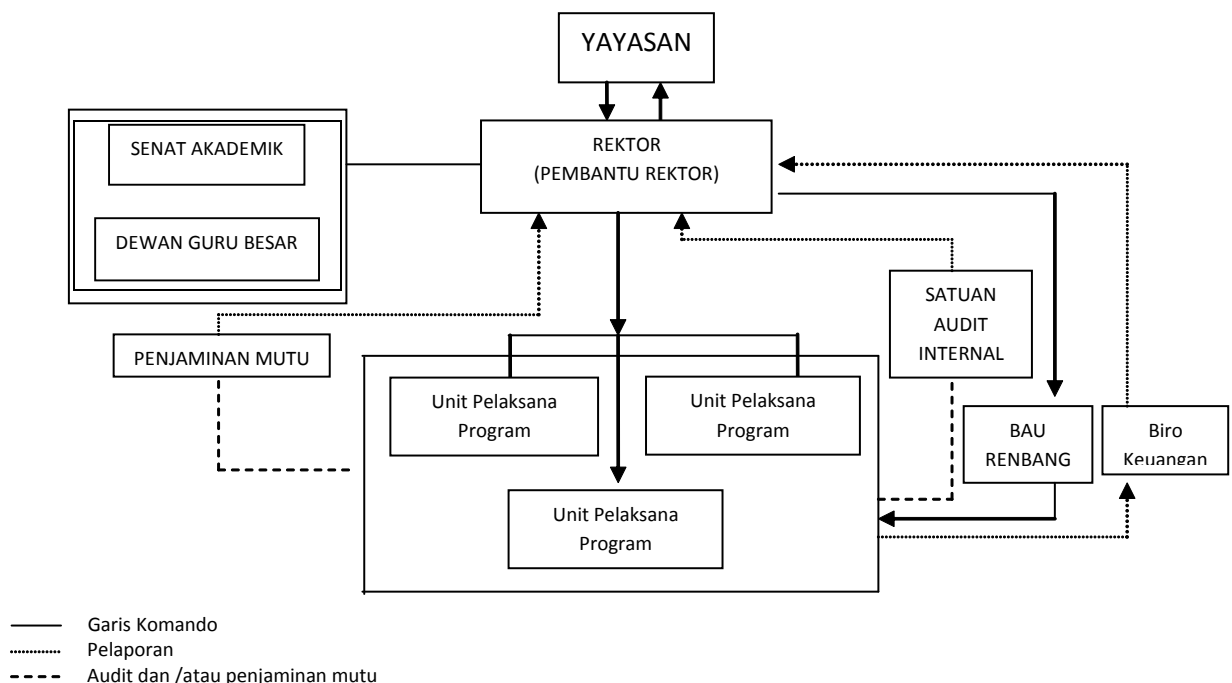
YAYASAN

SENAT AKADEMIK

DEWAN GURU BESAR

REKTOR
(PEMBANTU REKTOR)

SATUAN AUDIT INTERNAL

PENJAMINAN MUTU

Unit Pelaksana Program

Unit Pelaksana Program

Unit Pelaksana Program

BAU RENBANG

Biro Keuangan

Garis Komando
Pelaporan
Audit dan /atau penjaminan mutu